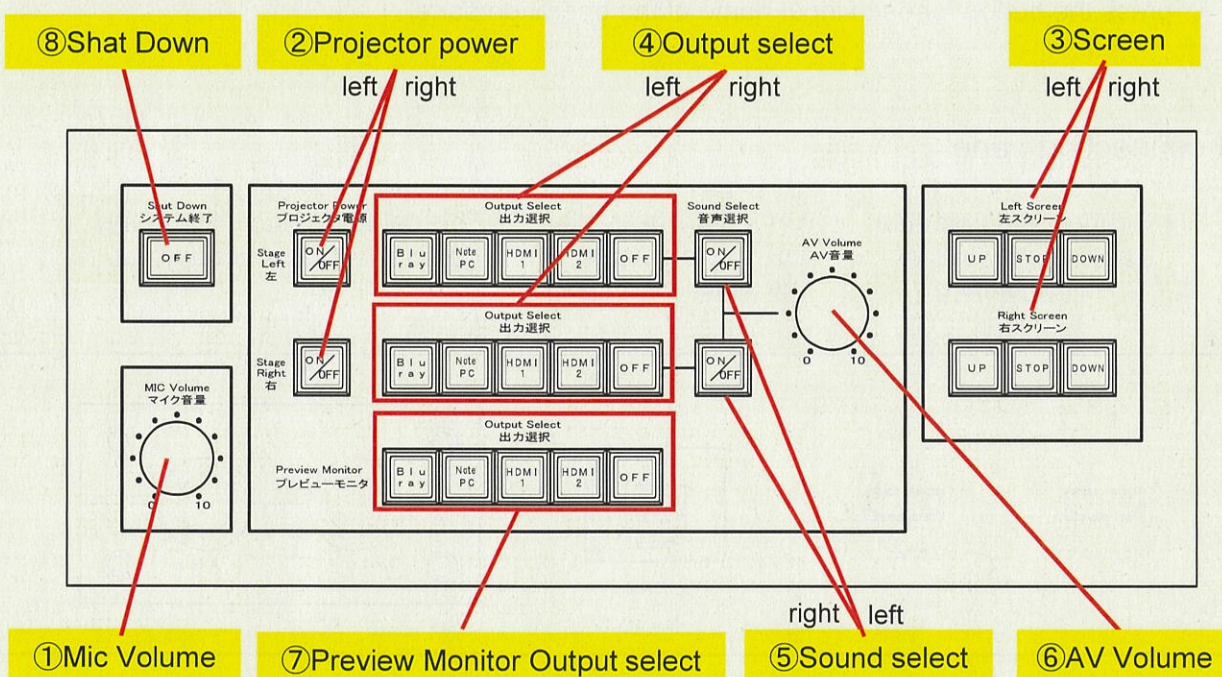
⑧Shat Down

②Projector power
left right

④Output select
left right

③Screen
left right

Shut Down
システム終了
OFF

Projector Power
プロジェクタ電源

Stage Left
左
ON/OFF

Stage Right
右
ON/OFF

Output Select
出力選択
Blu ray | Note PC | HDMI 1 | HDMI 2 | OFF

Output Select
出力選択
Blu ray | Note PC | HDMI 1 | HDMI 2 | OFF

Output Select
出力選択
Preview Monitor
プレビューモニタ
Blu ray | Note PC | HDMI 1 | HDMI 2 | OFF

Sound Select
音声選択
ON/OFF
ON/OFF

AV Volume
AV音量
0 10

Left Screen
左スクリーン
UP | STOP | DOWN

Right Screen
右スクリーン
UP | STOP | DOWN

MIC Volume
マイク音量
0 10

right left

①Mic Volume

⑦Preview Monitor Output select

⑤Sound select

⑥AV Volume